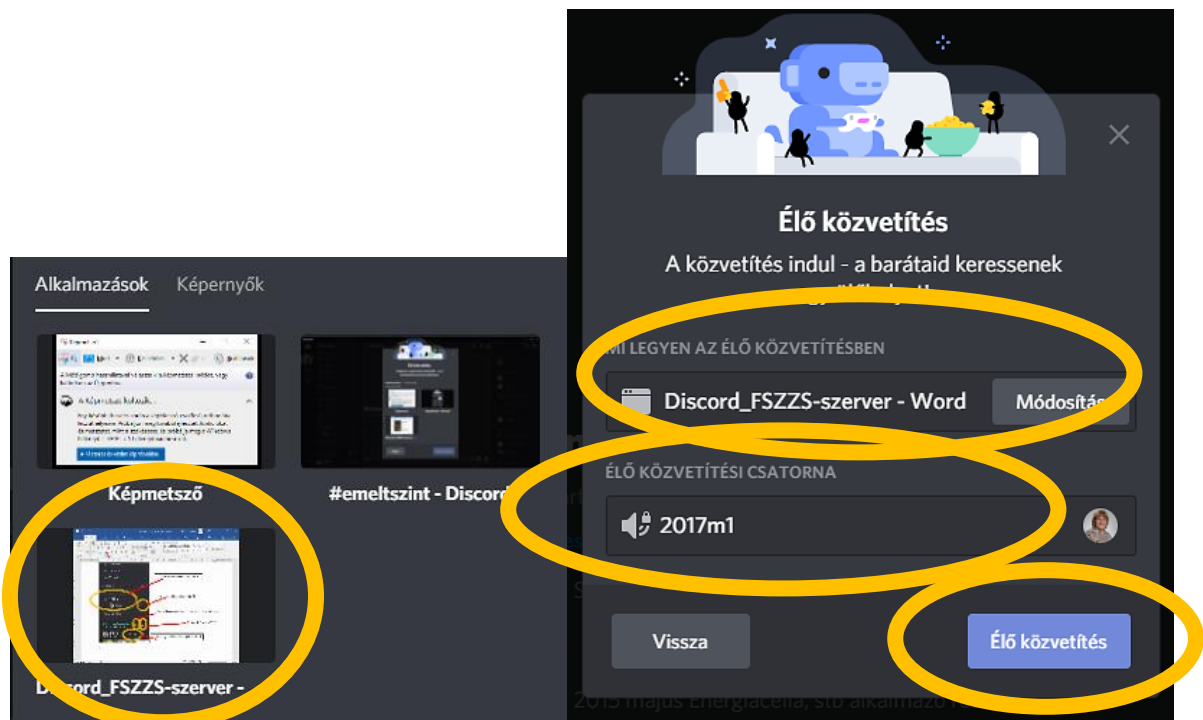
Alkalmazások Képernyők

Képmetsző

#emeltszint - Discord

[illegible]cord_FSZZS-szerver -

Élő közvetítés

A közvetítés indul - a barátaid keressenek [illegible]

MI LEGYEN AZ ÉLŐ KÖZVETÍTÉSBEN

Discord_FSZZS-szerver - Word

Módosítás

ÉLŐ KÖZVETÍTÉSI CSATORNA

2017m1

Vissza

Élő közvetítés

2015 május Energiacella, stb alkalmazó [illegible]